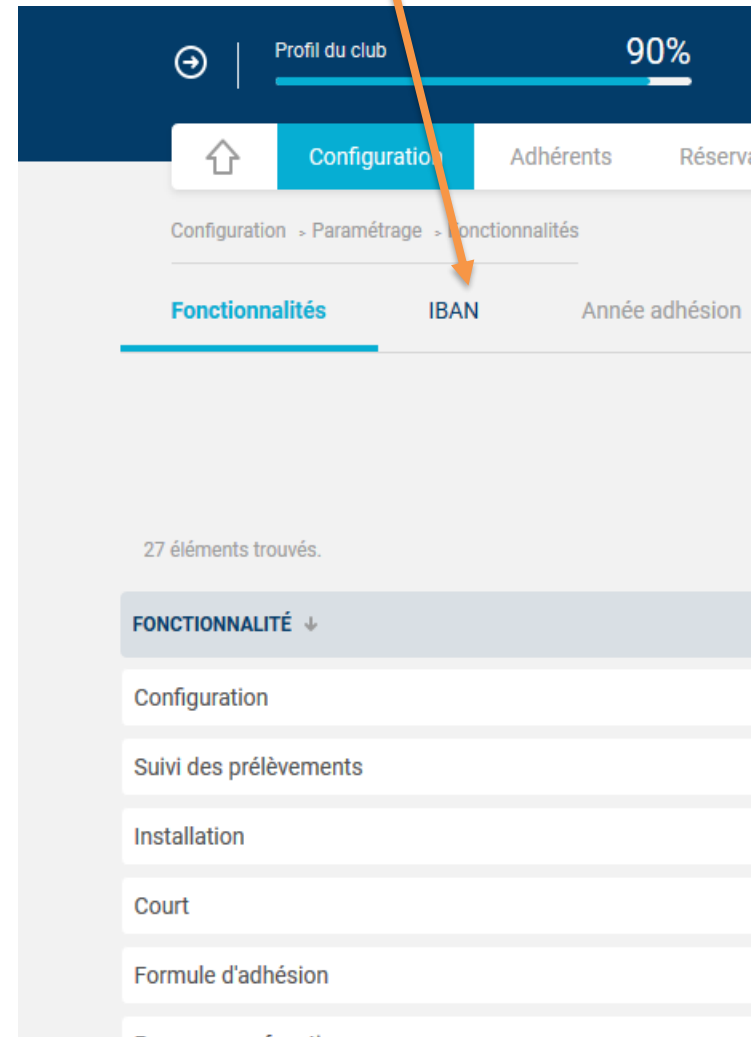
Profil du club

90%

Configuration

Adhérents

Réserva

Configuration > Paramétrage > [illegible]onctionnalités

Fonctionnalités

IBAN

Année adhésion

27 éléments trouvés.

FONCTIONNALITÉ ↓

Configuration

Suivi des prélèvements

Installation

Court

Formule d'adhésion

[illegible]